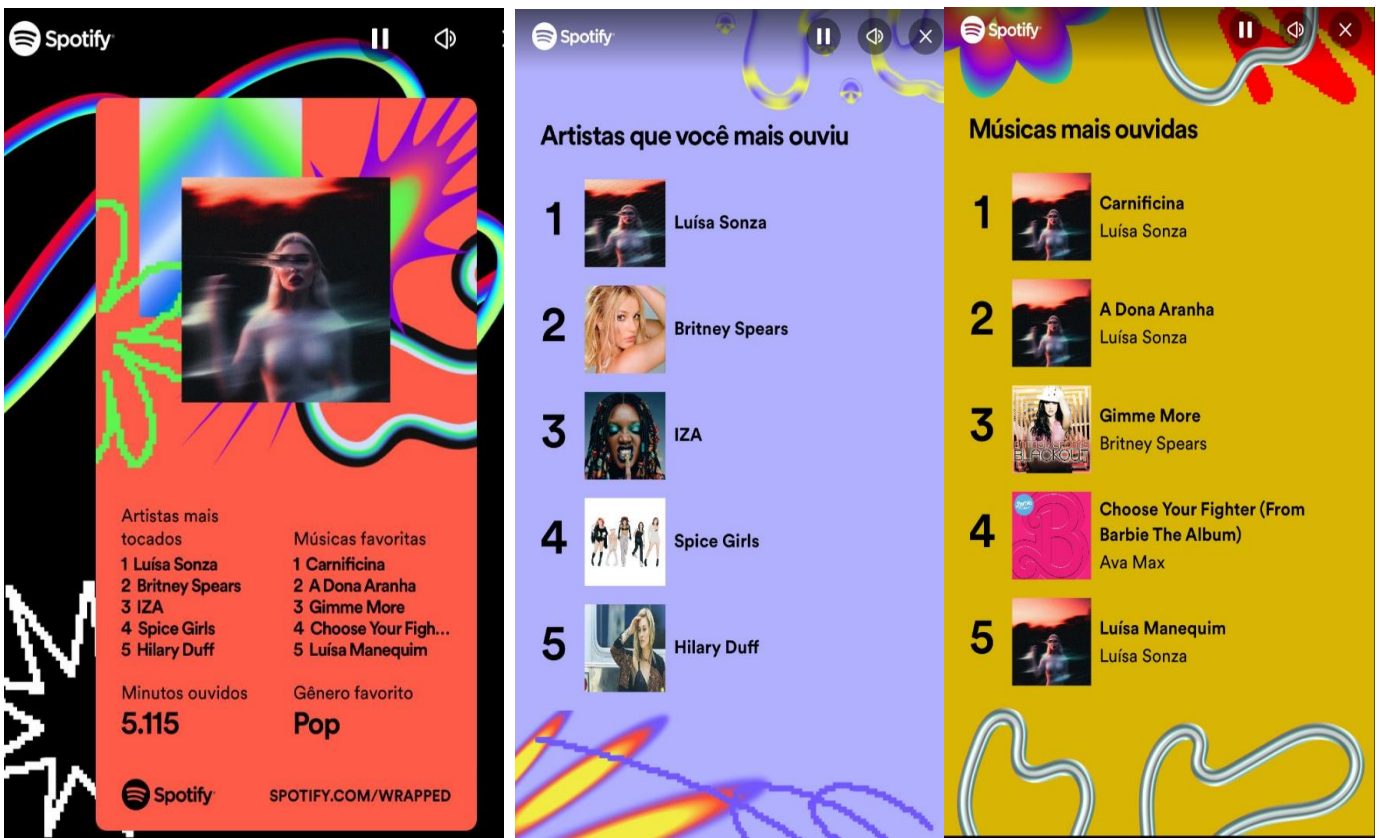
Spotify

Artistas mais tocados
1 Luísa Sonza
2 Britney Spears
3 IZA
4 Spice Girls
5 Hilary Duff

Músicas favoritas
1 Carnificina
2 A Dona Aranha
3 Gimme More
4 Choose Your Figh...
5 Luísa Manequim

Minutos ouvidos
5.115

Gênero favorito
Pop

Spotify
SPOTIFY.COM/WRAPPED

Spotify

Artistas que você mais ouviu

1 Luísa Sonza
2 Britney Spears
3 IZA
4 Spice Girls
5 Hilary Duff

Spotify

Músicas mais ouvidas

1 Carnificina
Luísa Sonza
2 A Dona Aranha
Luísa Sonza
3 Gimme More
Britney Spears
4 Choose Your Fighter (From Barbie The Album)
Ava Max
5 Luísa Manequim
Luísa Sonza